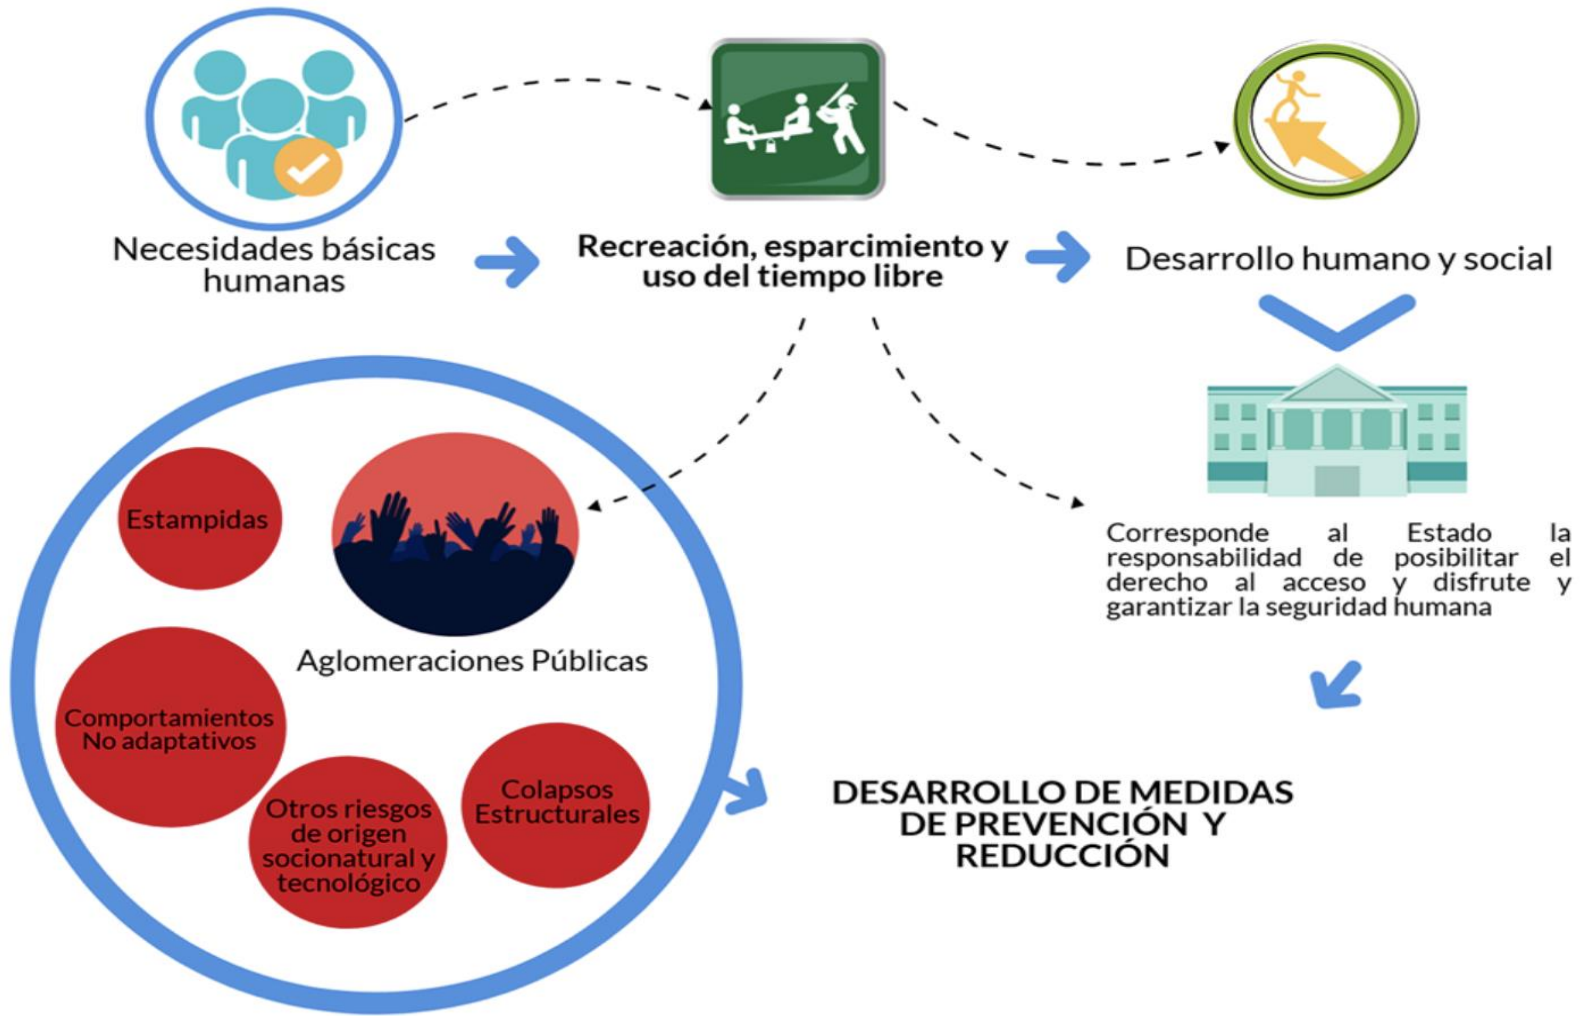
Necesidades básicas humanas

Recreación, esparcimiento y uso del tiempo libre

Desarrollo humano y social

Corresponde al Estado la responsabilidad de posibilitar el derecho al acceso y disfrute y garantizar la seguridad humana

Estampidas

Aglomeraciones Públicas

Comportamientos No adaptativos

Otros riesgos de origen socionatural y tecnológico

Colapsos Estructurales

DESARROLLO DE MEDIDAS DE PREVENCIÓN Y REDUCCIÓN